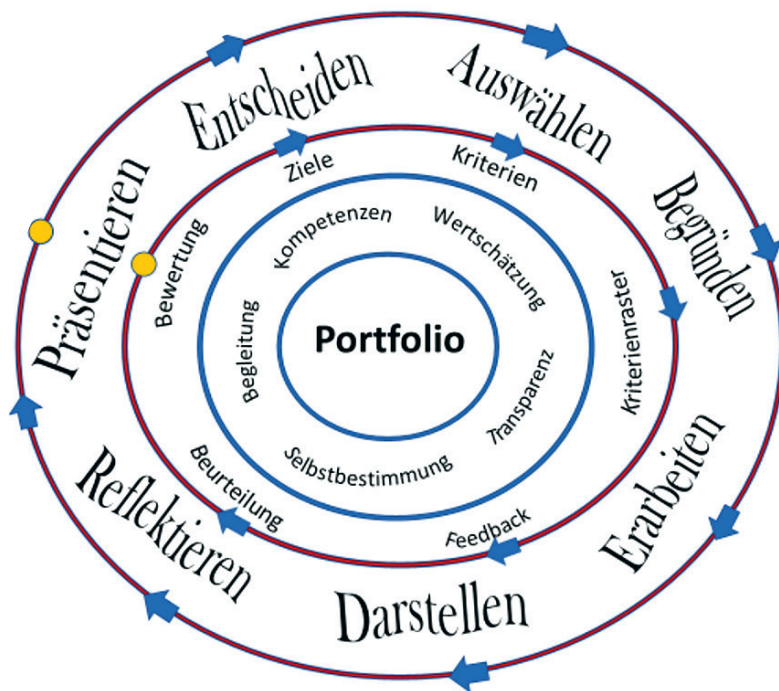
Entscheiden
Auswählen
Begründen
Erarbeiten
Darstellen
Reflektieren
Präsentieren

Ziele
Kriterien
Kriterienraster
Feedback
Beurteilung
Bewertung

Kompetenzen
Wertschätzung
Transparenz
Selbstbestimmung
Begleitung

Portfolio